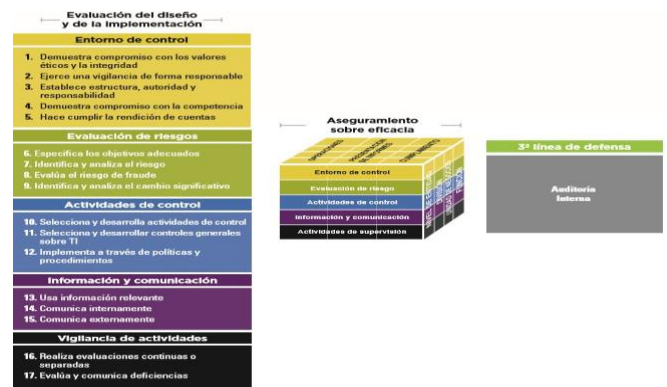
Evaluación del diseño y de la implementación

Entorno de control

1. Demuestra compromiso con los valores éticos y la integridad
2. Ejerce una vigilancia de forma responsable
3. Establece estructura, autoridad y responsabilidad
4. Demuestra compromiso con la competencia
5. Hace cumplir la rendición de cuentas

Evaluación de riesgos

6. Especifica los objetivos adecuados
7. Identifica y analiza el riesgo
8. Evalúa el riesgo de fraude
9. Identifica y analiza el cambio significativo

Actividades de control

10. Selecciona y desarrolla actividades de control
11. Selecciona y desarrollar controles generales sobre TI
12. Implementa a través de políticas y procedimientos

Información y comunicación

13. Usa información relevante
14. Comunica internamente
15. Comunica externamente

Vigilancia de actividades

16. Realiza evaluaciones continuas o separadas
17. Evalúa y comunica deficiencias

Aseguramiento sobre eficacia

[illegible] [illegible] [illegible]

Entorno de control
Evaluación de riesgo
Actividades de control
Información y comunicación
Actividades de supervisión

3ª línea de defensa

Auditoría Interna